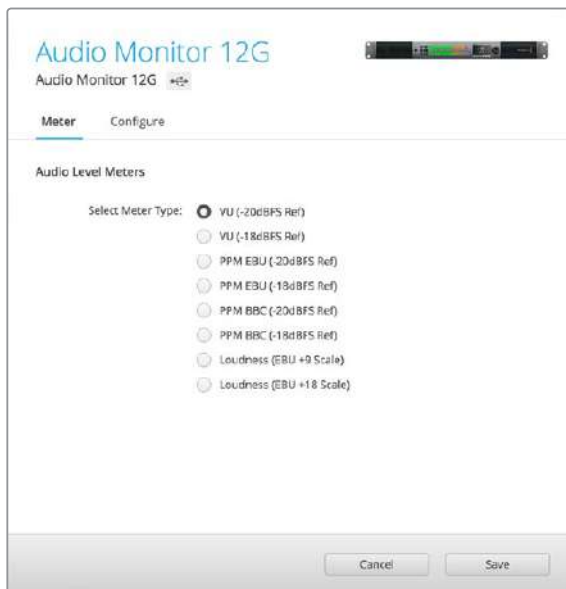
Audio Monitor 12G

Audio Monitor 12G

Meter Configure

Audio Level Meters

Select Meter Type: VU (-20dBFS Ref)

VU (-18dBFS Ref)

PPM EBU (-20dBFS Ref)

PPM EBU (-18dBFS Ref)

PPM BBC (-20dBFS Ref)

PPM BBC (-18dBFS Ref)

Loudness (EBU +9 Scale)

Loudness (EBU +18 Scale)

Cancel Save